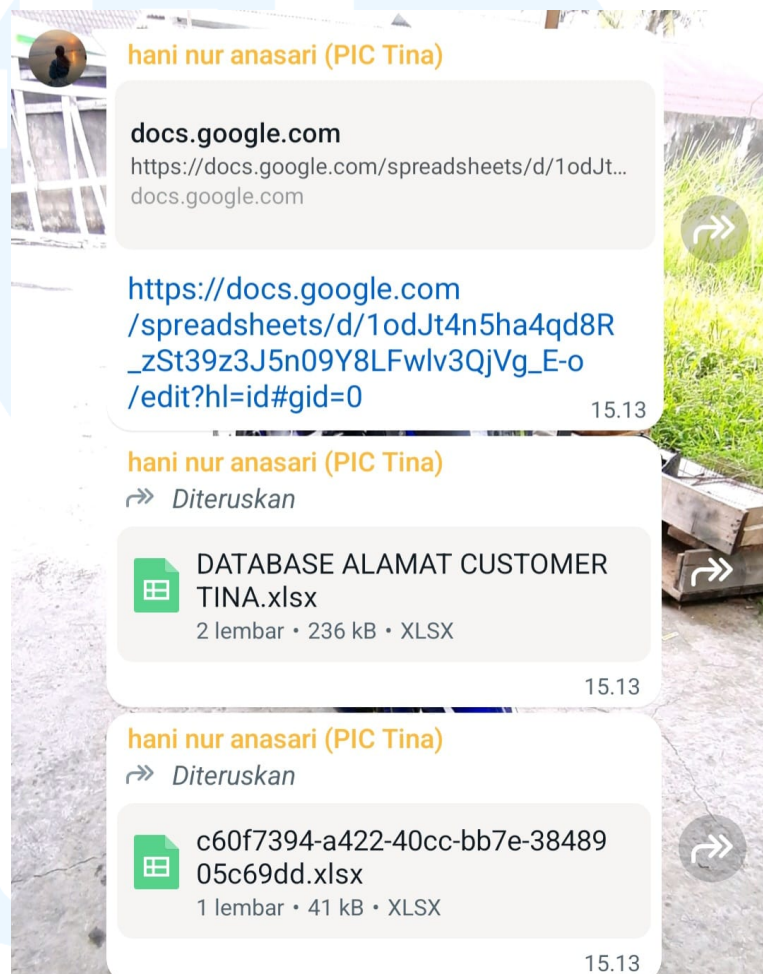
hani nur anasari (PIC Tina)

docs.google.com
https://docs.google.com/spreadsheets/d/1odJt...
docs.google.com

https://docs.google.com/spreadsheets/d/1odJt4n5ha4qd8R_zSt39z3J5n09Y8LFwlv3QjVg_E-o/edit?hl=id#gid=0
15.13

hani nur anasari (PIC Tina)
Diteruskan

DATABASE ALAMAT CUSTOMER TINA.xlsx
2 lembar • 236 kB • XLSX
15.13

hani nur anasari (PIC Tina)
Diteruskan

c60f7394-a422-40cc-bb7e-3848905c69dd.xlsx
1 lembar • 41 kB • XLSX
15.13